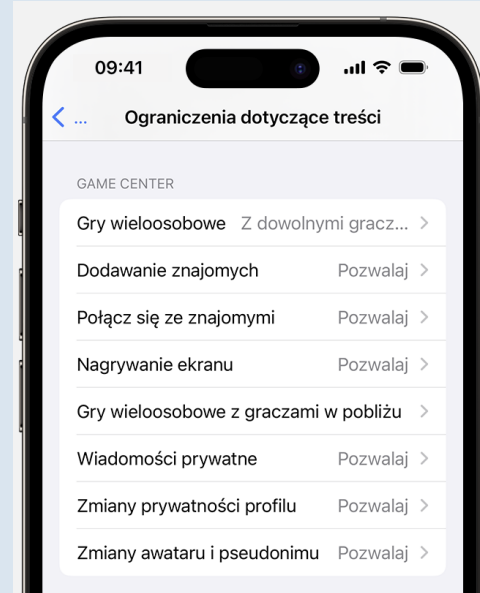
09:41

< ... Ograniczenia dotyczące treści

GAME CENTER

Gry wieloosobowe Z dowolnymi gracz... >

Dodawanie znajomych Pozwalaj >

Połącz się ze znajomymi Pozwalaj >

Nagrywanie ekranu Pozwalaj >

Gry wieloosobowe z graczami w pobliżu >

Wiadomości prywatne Pozwalaj >

Zmiany prywatności profilu Pozwalaj >

Zmiany awataru i pseudonimu Pozwalaj >